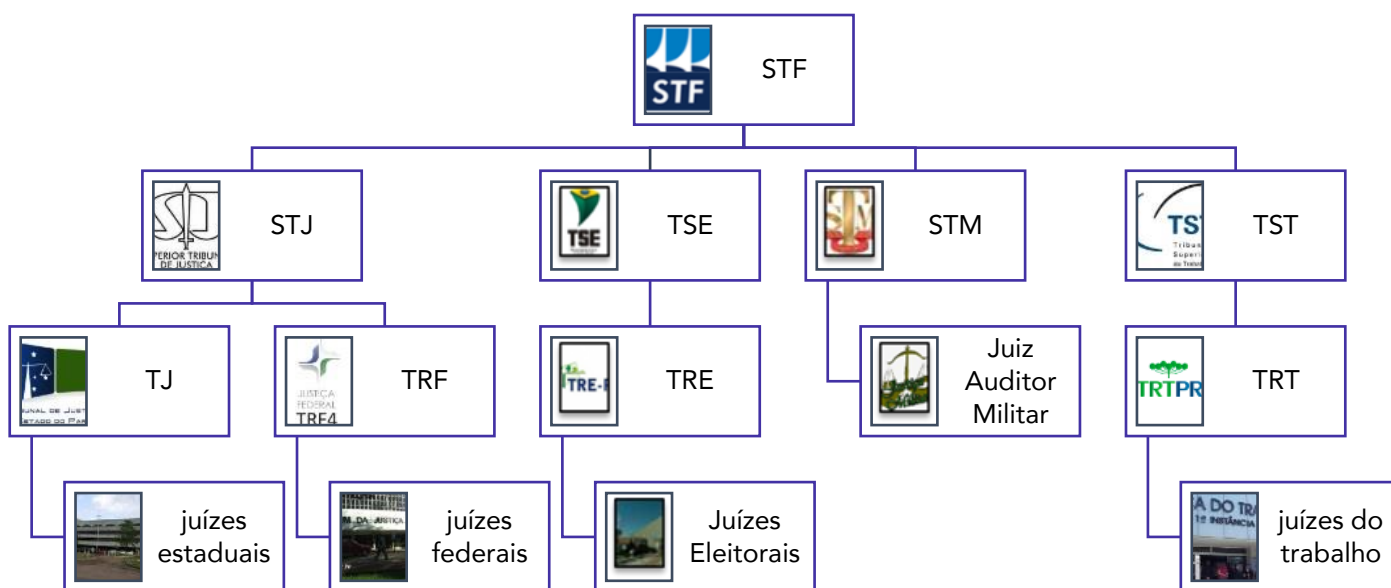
STF
STF

PERIOR TRIBUN DE JUSTIÇA
STJ

TSE
TSE

STM

TST
TST

TJ

JUSTIÇA FEDERAL TRF4
TRF

TRE-
TRE

Juiz Auditor Militar

TRTPR
TRT

juízes estaduais

juízes federais

Juízes Eleitorais

juízes do trabalho